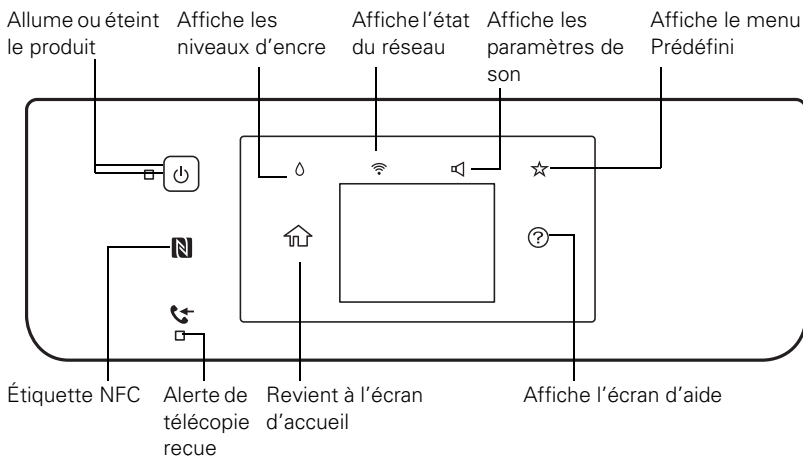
Allume ou éteint le produit

Affiche les niveaux d'encre

Affiche l'état du réseau

Affiche les paramètres de son

Affiche le menu Prédéfini

Étiquette NFC

Alerte de télécopie recue

Revient à l'écran d'accueil

Affiche l'écran d'aide